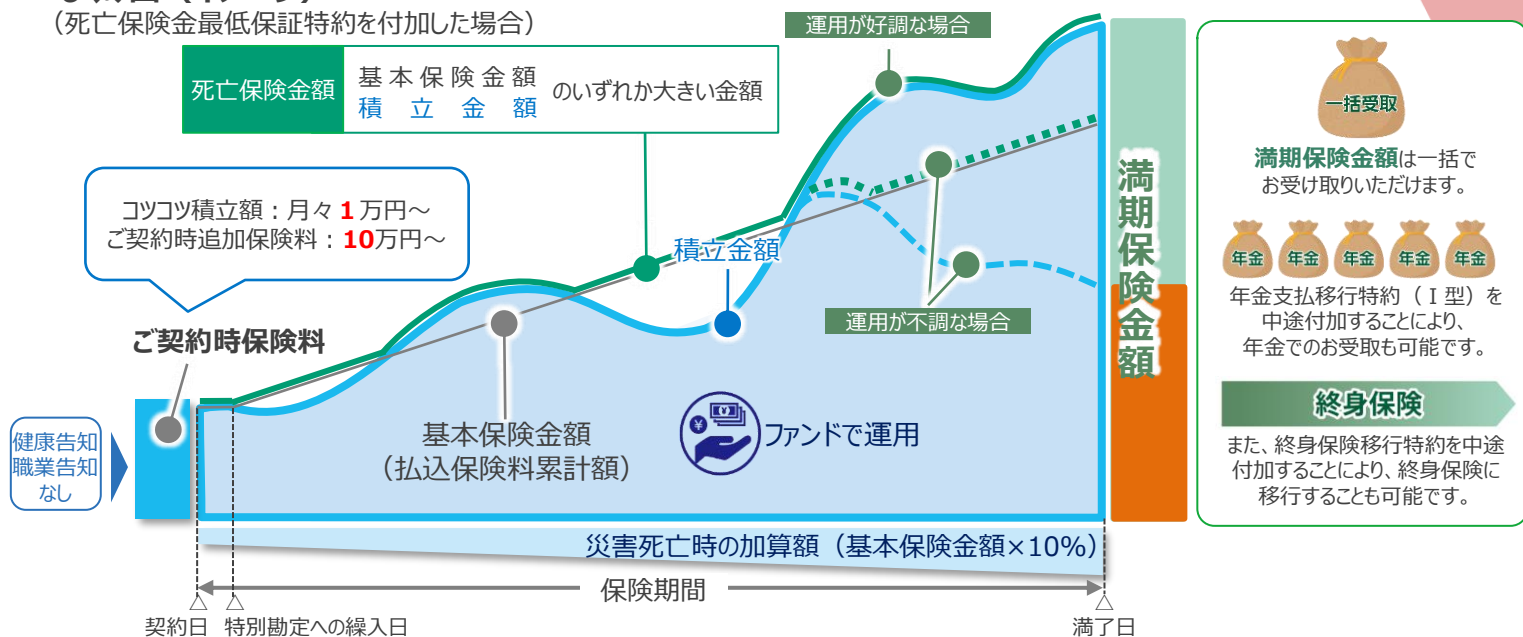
（死亡保険金最低保証特約を付加した場合）

運用が好調な場合

| 死亡保険金額 | 基本保険金額 積立金額 | のいずれか大きい金額 |
|---|---|---|

コツコツ積立額：月々 1 万円～
ご契約時追加保険料：10万円～

ご契約時保険料

積立金額

運用が不調な場合

基本保険金額
（払込保険料累計額）

ファンドで運用

健康告知
職業告知
なし

満期保険金額

一括受取

満期保険金額は一括でお受け取りいただけます。

年金 年金 年金 年金 年金

年金支払移行特約（Ｉ型）を中途付加することにより、年金でのお受取も可能です。

終身保険

また、終身保険移行特約を中途付加することにより、終身保険に移行することも可能です。

災害死亡時の加算額（基本保険金額×10%）

保険期間

契約日 特別勘定への繰入日 満了日